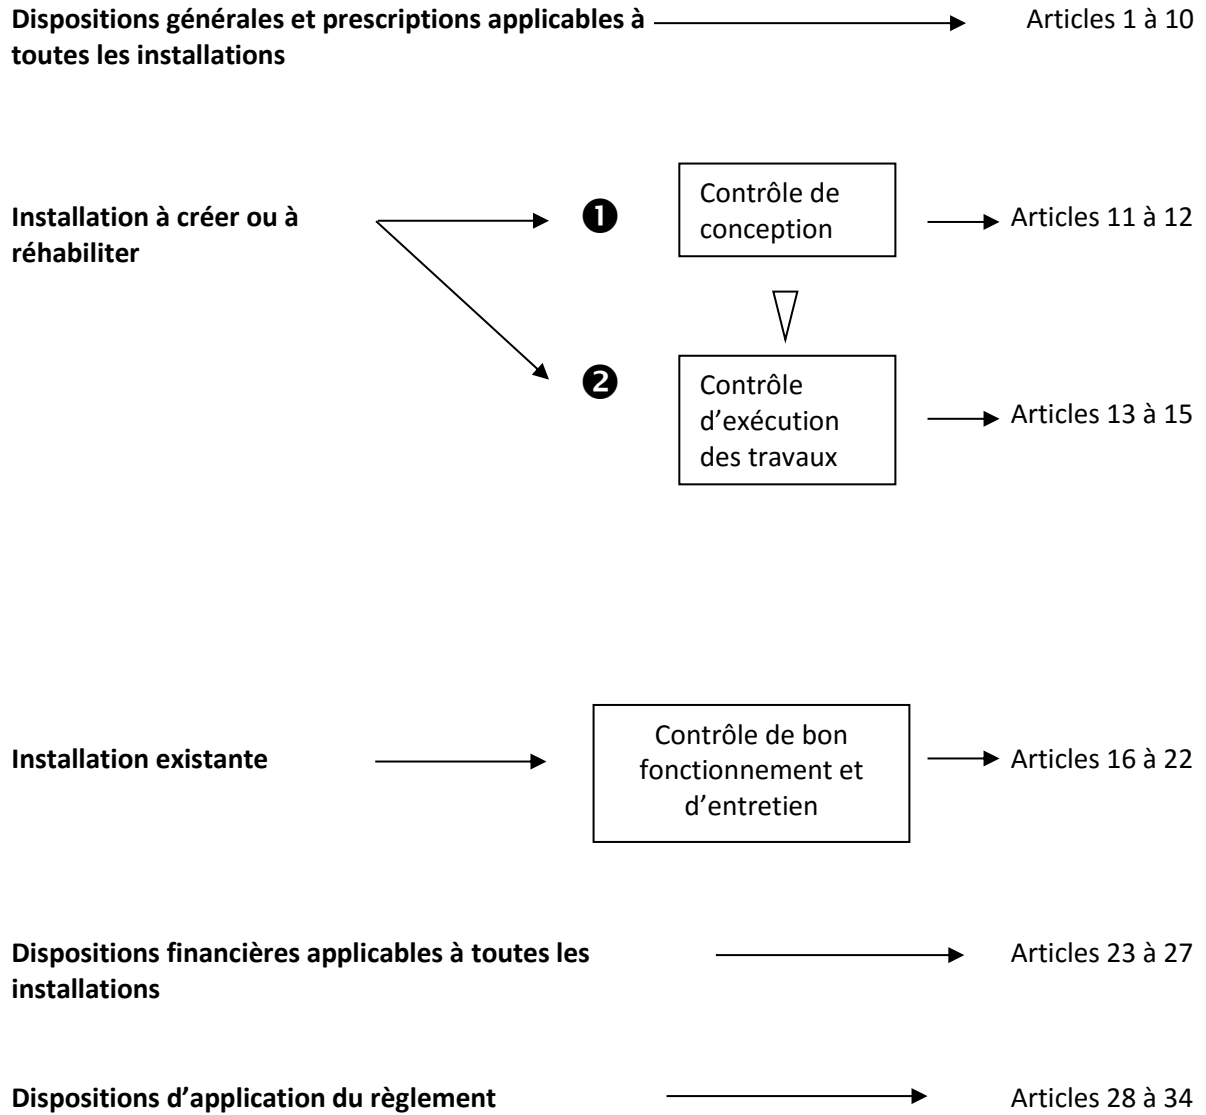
**Dispositions générales et prescriptions applicables à toutes les installations** Articles 1 à 10

**Installation à créer ou à réhabiliter**

❶ Contrôle de conception Articles 11 à 12

❷ Contrôle d'exécution des travaux Articles 13 à 15

**Installation existante**

Contrôle de bon fonctionnement et d'entretien Articles 16 à 22

**Dispositions financières applicables à toutes les installations** Articles 23 à 27

**Dispositions d'application du règlement** Articles 28 à 34